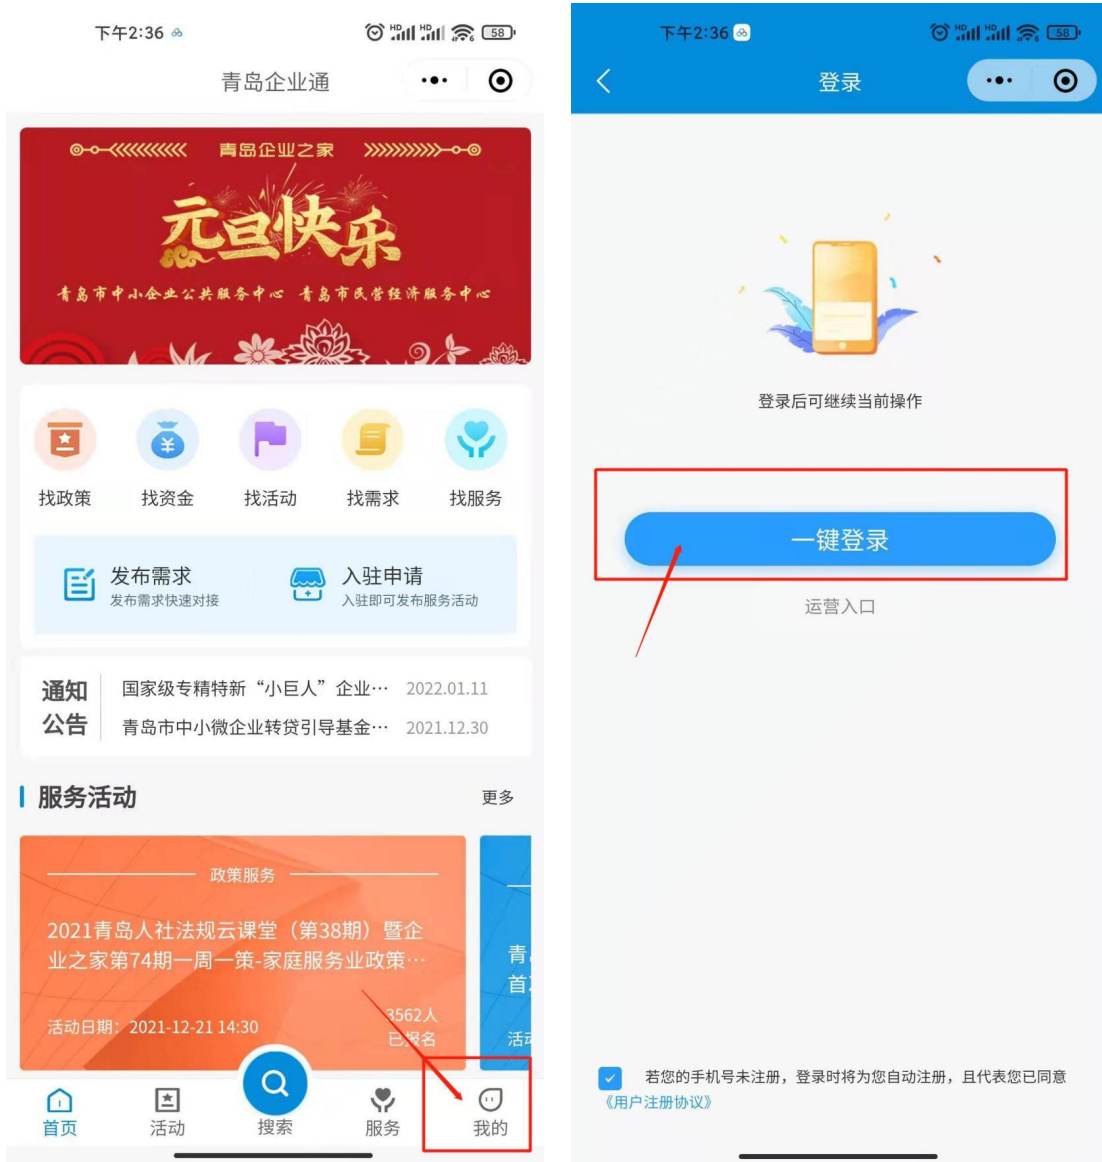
下午2:36

58

青岛企业通

青岛企业之家

元旦快乐

青岛市中小企业公共服务中心 青岛市民营经济服务中心

找政策 找资金 找活动 找需求 找服务

发布需求
发布需求快速对接

入驻申请
入驻即可发布服务活动

通知公告
国家级专精特新"小巨人"企业… 2022.01.11
青岛市中小微企业转贷引导基金… 2021.12.30

服务活动 更多

政策服务

2021青岛人社法规云课堂（第38期）暨企业之家第74期一周一策-家庭服务业政策…

活动日期：2021-12-21 14:30

3562人 已报名

青
首
活动

首页 活动 搜索 服务 我的

下午2:36

58

登录

登录后可继续当前操作

一键登录

运营入口

若您的手机号未注册，登录时将为您自动注册，且代表您已同意《用户注册协议》